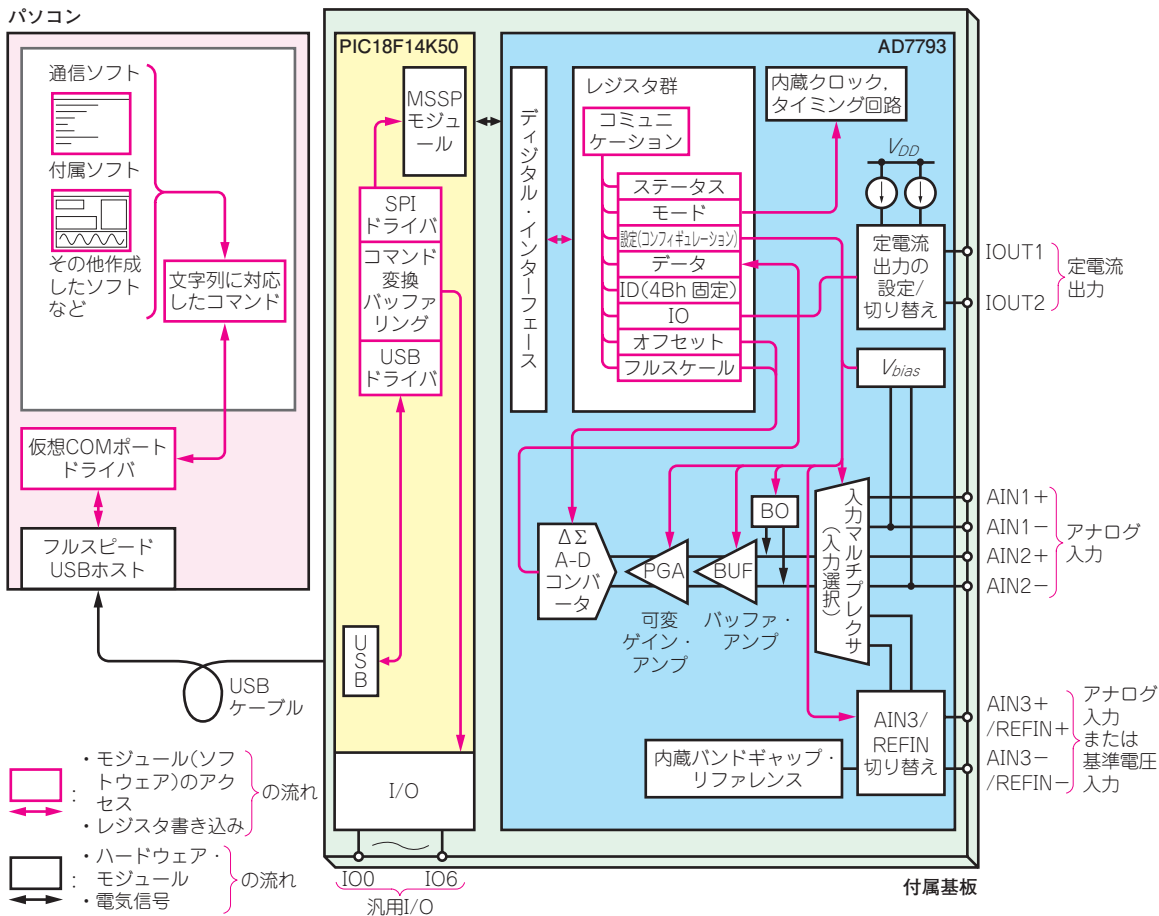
パソコン

通信ソフト

付属ソフト

その他作成したソフトなど

文字列に対応したコマンド

仮想COMポートドライバ

フルスピードUSBホスト

USBケーブル

PIC18F14K50

MSSPモジュール

SPIドライバ

コマンド変換バッファリング

USBドライバ

USB

I/O

IO0

IO6

汎用I/O

AD7793

ディジタル・インターフェース

レジスタ群

コミュニケーション

ステータス

モード

設定(コンフィギュレーション)

データ

ID(4Bh固定)

IO

オフセット

フルスケール

内蔵クロック，タイミング回路

$V_{DD}$

定電流出力の設定/切り替え

IOUT1

IOUT2

定電流出力

$V_{bias}$

BO

ΔΣ A-D コンバータ

PGA

BUF

可変ゲイン・アンプ

バッファ・アンプ

入力マルチプレクサ(入力選択)

AIN1＋

AIN1−

AIN2＋

AIN2−

アナログ入力

AIN3/REFIN切り替え

内蔵バンドギャップ・リファレンス

AIN3＋/REFIN＋

AIN3−/REFIN−

アナログ入力または基準電圧入力

付属基板

：・モジュール(ソフトウェア)のアクセス・レジスタ書き込み の流れ

：・ハードウェア・モジュール・電気信号 の流れ